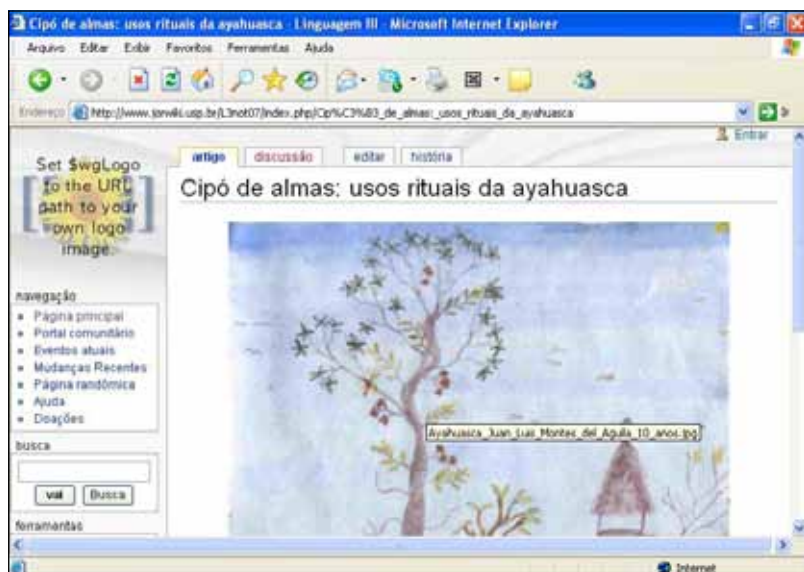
Cipó de almas: usos rituais da ayahuasca - Linguagem III - Microsoft Internet Explorer

Arquivo Editar Exibir Favoritos Ferramentas Ajuda

Endereço http://www.jorwiki.usp.br/L3not07/index.php/Cip%C3%B3_de_almas:_usos_rituais_da_ayahuasca

Entrar

artigo discussão editar história

Set $wgLogo to the URL path to your own logo image.

Cipó de almas: usos rituais da ayahuasca

Ayahuasca_Juan_Luis_Montes_del_Aguila_10_anos.jpg

navegação
- Página principal
- Portal comunitário
- Eventos atuais
- Mudanças Recentes
- Página randômica
- Ajuda
- Doações

busca

vai Busca

ferramentas

Internet